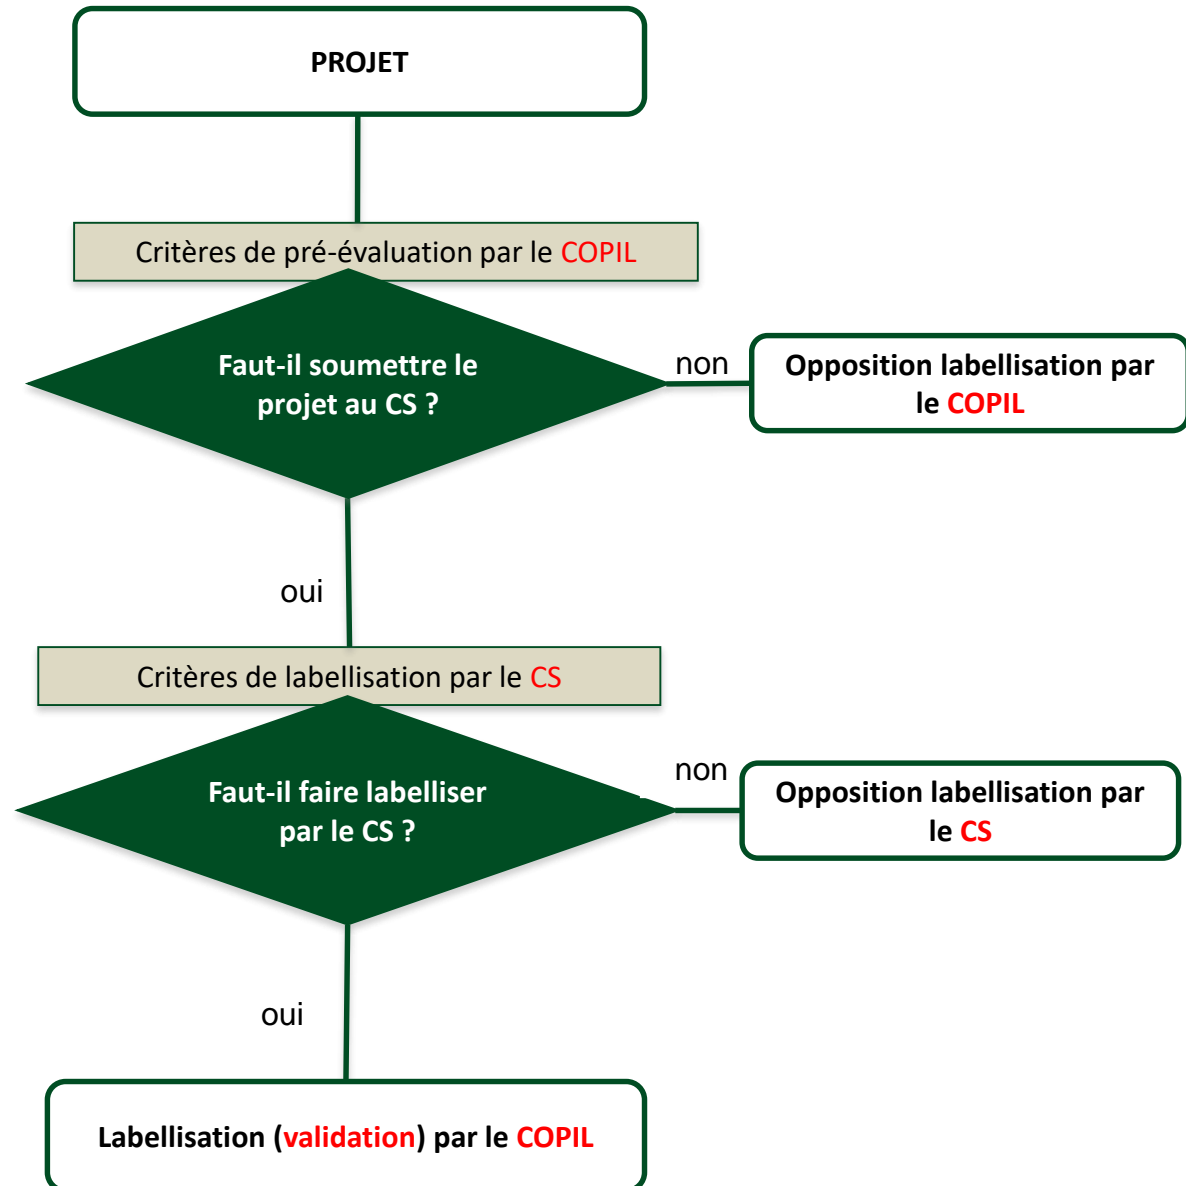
PROJET

Critères de pré-évaluation par le COPIL

Faut-il soumettre le projet au CS ?

non

Opposition labellisation par le COPIL

oui

Critères de labellisation par le CS

Faut-il faire labelliser par le CS ?

non

Opposition labellisation par le CS

oui

Labellisation (validation) par le COPIL